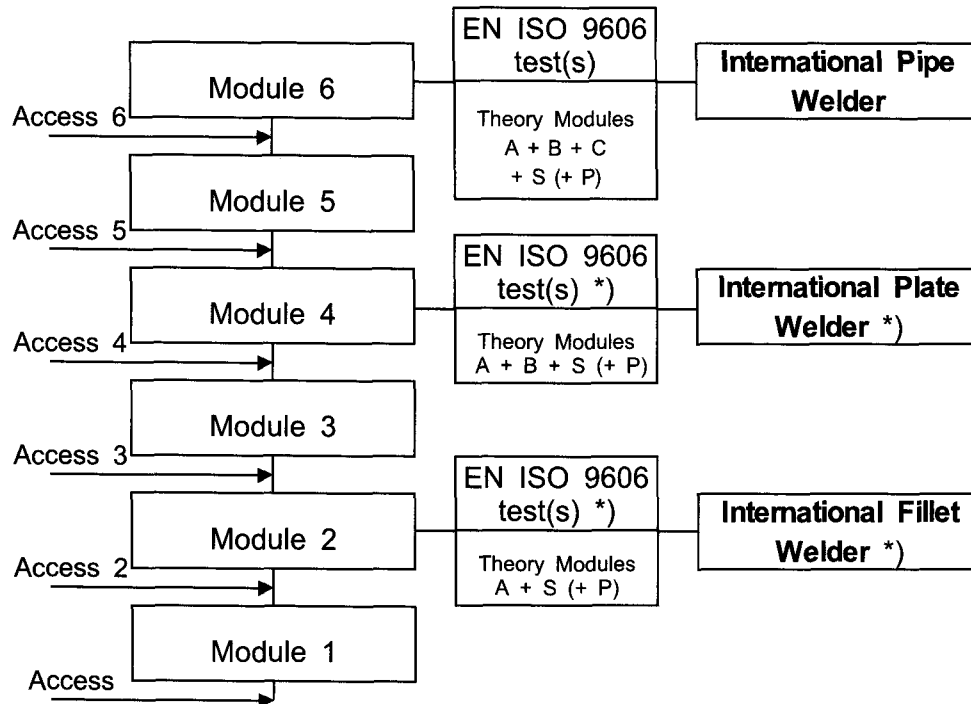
Module 6

EN ISO 9606 test(s)

Theory Modules A + B + C + S (+ P)

International Pipe Welder

Access 6

Module 5

Access 5

Module 4

EN ISO 9606 test(s) *)

Theory Modules A + B + S (+ P)

International Plate Welder *)

Access 4

Module 3

Access 3

Module 2

EN ISO 9606 test(s) *)

Theory Modules A + S (+ P)

International Fillet Welder *)

Access 2

Module 1

Access